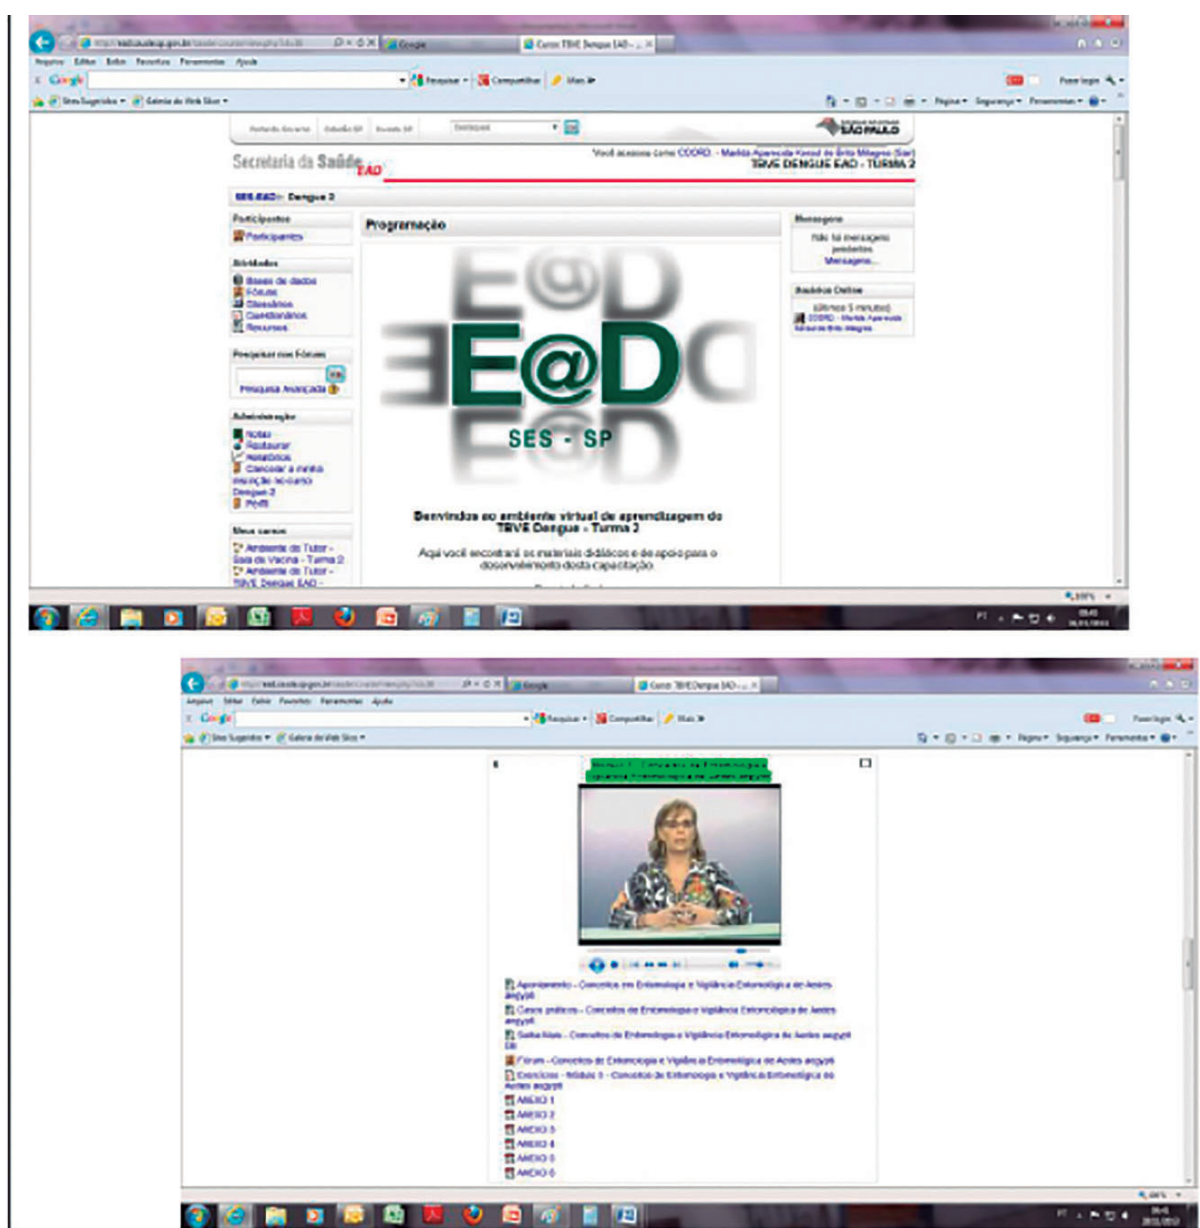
Curso TBVE Dengue EAD

Arquivo Editar Exibir Favoritos Ferramentas Ajuda

Google

Pesquisar Compartilhar Mais

Fazer login

Sites Sugeridos Galeria de Web Slice

Página Segurança Ferramentas

SÃO PAULO

Secretaria da Saúde EAD

Você acessou como COORD. - Marilda Aparecida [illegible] (Sair)

TBVE DENGUE EAD - TURMA 2

SES-EAD Dengue 2

Participantes

Participantes

Atividades

Bases de dados
Fóruns
Glossários
Questionários
Recursos

Pesquisar nos Fóruns

Pesquisa Avançada

Administração

Notas
Restaurar
Relatórios
Cancelar a minha inscrição no curso Dengue 2
Perfil

Meus cursos

Ambiente do Tutor - Sala de Vacina - Turma 2
Ambiente do Tutor - TBVE Dengue EAD -

Programação

E@D

SES - SP

Benvindos ao ambiente virtual de aprendizagem do TBVE Dengue - Turma 2

Aqui você encontrará os materiais didáticos e de apoio para o desenvolvimento desta capacitação

Mensagens

Não há mensagens pendentes
Mensagens...

Usuários Online

(últimos 5 minutos)
COORD. - Marilda Aparecida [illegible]

Curso TBVE Dengue EAD

Arquivo Editar Exibir Favoritos Ferramentas Ajuda

Google

Pesquisar Compartilhar Mais

Fazer login

Sites Sugeridos Galeria de Web Slice

Página Segurança Ferramentas

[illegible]

Apontamento - Conceitos em Entomologia e Vigilância Entomológica de Aedes aegypti
Casos práticos - Conceitos de Entomologia e Vigilância Entomológica de Aedes aegypti
Saiba Mais - Conceitos de Entomologia e Vigilância Entomológica de Aedes aegypti
Fórum - Conceitos de Entomologia e Vigilância Entomológica de Aedes aegypti
Exercícios - Módulo 1 - Conceitos de Entomologia e Vigilância Entomológica de Aedes aegypti
ANEXO 1
ANEXO 2
ANEXO 3
ANEXO 4
ANEXO 5
ANEXO 6